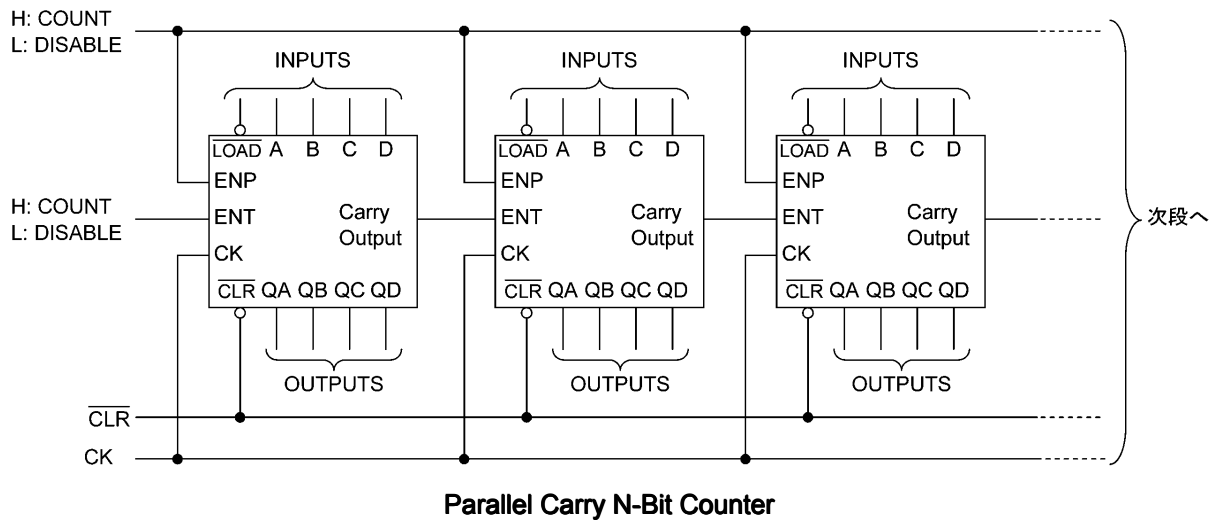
H: COUNT
L: DISABLE

INPUTS

$\overline{LOAD}$ A B C D
ENP
ENT
CK
Carry Output
$\overline{CLR}$ QA QB QC QD

OUTPUTS

INPUTS

$\overline{LOAD}$ A B C D
ENP
ENT
CK
Carry Output
$\overline{CLR}$ QA QB QC QD

OUTPUTS

INPUTS

$\overline{LOAD}$ A B C D
ENP
ENT
CK
Carry Output
$\overline{CLR}$ QA QB QC QD

OUTPUTS

H: COUNT
L: DISABLE

次段へ

$\overline{CLR}$
CK

Parallel Carry N-Bit Counter